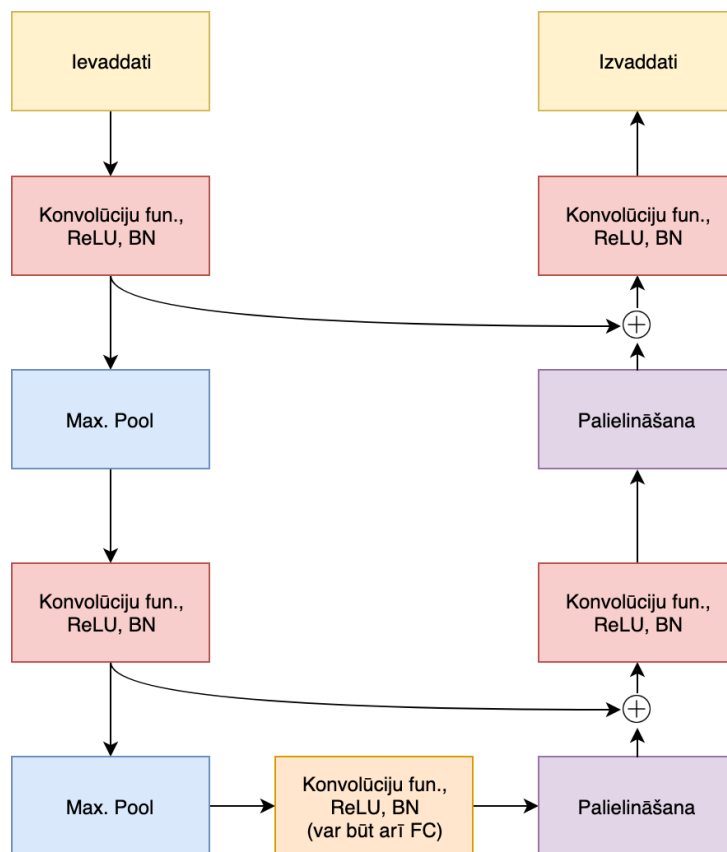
Ievaddati

Izvaddati

Konvolūciju fun., ReLU, BN

Konvolūciju fun., ReLU, BN

$\oplus$

Max. Pool

Palielināšana

Konvolūciju fun., ReLU, BN

Konvolūciju fun., ReLU, BN

$\oplus$

Max. Pool

Konvolūciju fun., ReLU, BN (var būt arī FC)

Palielināšana